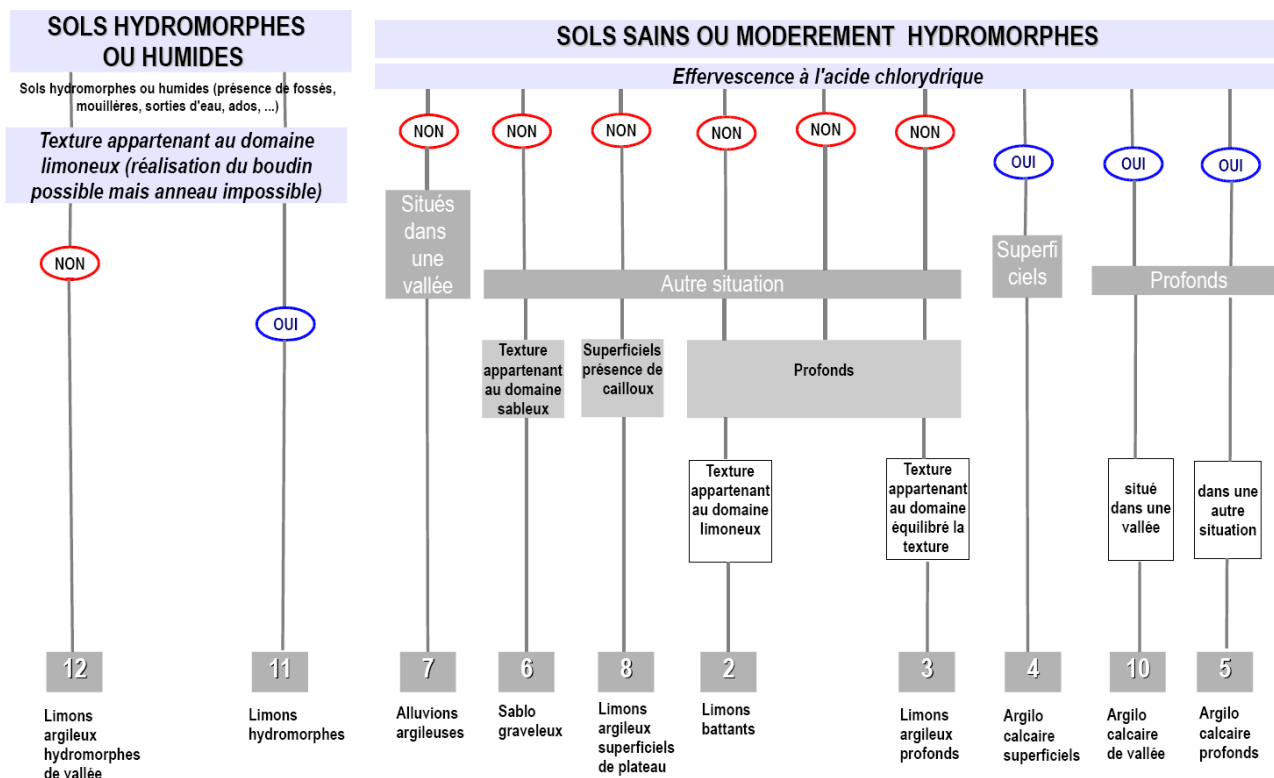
SOLS HYDROMORPHES OU HUMIDES

Sols hydromorphes ou humides (présence de fossés, mouillères, sorties d'eau, ados, ...)

Texture appartenant au domaine limoneux (réalisation du boudin possible mais anneau impossible)

NON

OUI

SOLS SAINS OU MODEREMENT HYDROMORPHES

Effervescence à l'acide chlorydrique

NON NON NON NON NON NON OUI OUI OUI

Situés dans une vallée

Autre situation

Superficiels

Profonds

Texture appartenant au domaine sableux

Superficiels présence de cailloux

Profonds

Texture appartenant au domaine limoneux

Texture appartenant au domaine équilibré la texture

situé dans une vallée

dans une autre situation

12
Limons argileux hydromorphes de vallée

11
Limons hydromorphes

7
Alluvions argileuses

6
Sablo graveleux

8
Limons argileux superficiels de plateau

2
Limons battants

3
Limons argileux profonds

4
Argilo calcaire superficiels

10
Argilo calcaire de vallée

5
Argilo calcaire profonds